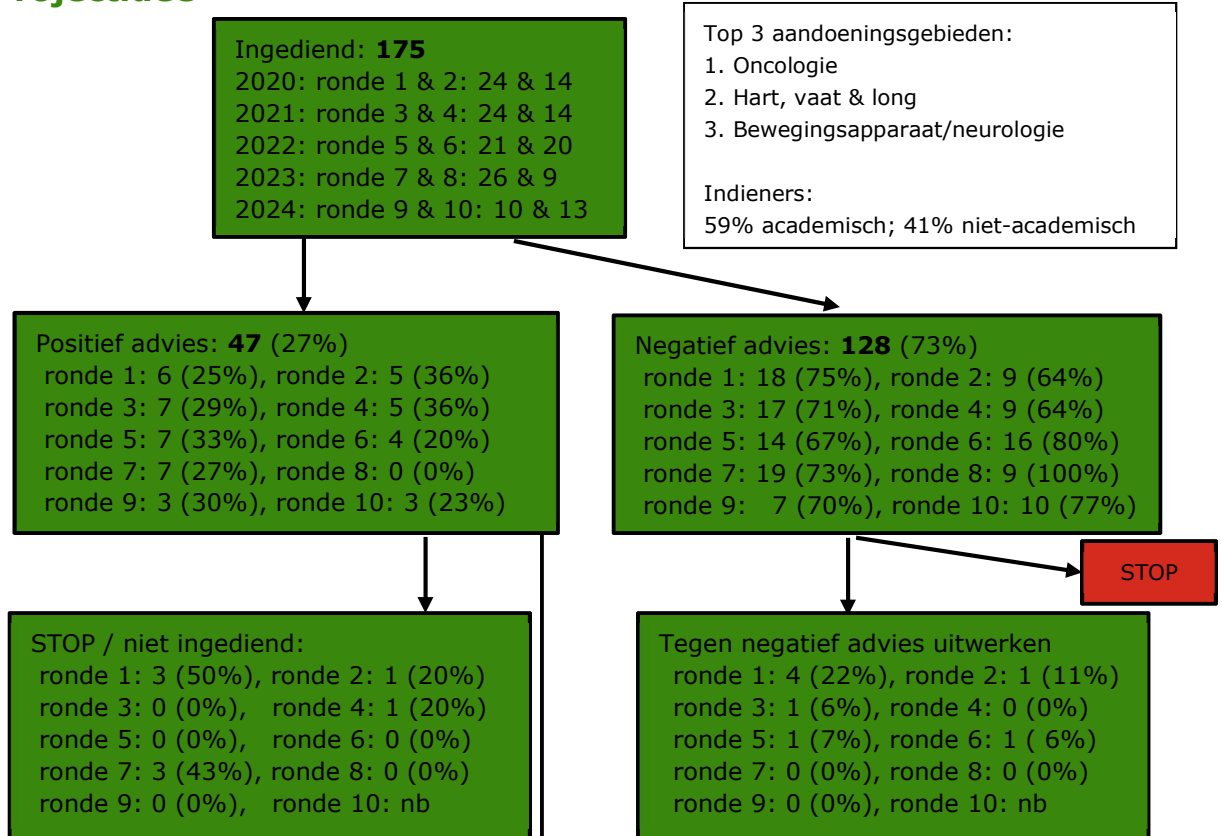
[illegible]

Ingediend: **175**
2020: ronde 1 & 2: 24 & 14
2021: ronde 3 & 4: 24 & 14
2022: ronde 5 & 6: 21 & 20
2023: ronde 7 & 8: 26 & 9
2024: ronde 9 & 10: 10 & 13

Top 3 aandoeningsgebieden:
1. Oncologie
2. Hart, vaat & long
3. Bewegingsapparaat/neurologie

Indieners:
59% academisch; 41% niet-academisch

Positief advies: **47** (27%)
ronde 1: 6 (25%), ronde 2: 5 (36%)
ronde 3: 7 (29%), ronde 4: 5 (36%)
ronde 5: 7 (33%), ronde 6: 4 (20%)
ronde 7: 7 (27%), ronde 8: 0 (0%)
ronde 9: 3 (30%), ronde 10: 3 (23%)

Negatief advies: **128** (73%)
ronde 1: 18 (75%), ronde 2: 9 (64%)
ronde 3: 17 (71%), ronde 4: 9 (64%)
ronde 5: 14 (67%), ronde 6: 16 (80%)
ronde 7: 19 (73%), ronde 8: 9 (100%)
ronde 9: 7 (70%), ronde 10: 10 (77%)

STOP

STOP / niet ingediend:
ronde 1: 3 (50%), ronde 2: 1 (20%)
ronde 3: 0 (0%), ronde 4: 1 (20%)
ronde 5: 0 (0%), ronde 6: 0 (0%)
ronde 7: 3 (43%), ronde 8: 0 (0%)
ronde 9: 0 (0%), ronde 10: nb

Tegen negatief advies uitwerken
ronde 1: 4 (22%), ronde 2: 1 (11%)
ronde 3: 1 (6%), ronde 4: 0 (0%)
ronde 5: 1 (7%), ronde 6: 1 ( 6%)
ronde 7: 0 (0%), ronde 8: 0 (0%)
ronde 9: 0 (0%), ronde 10: nb